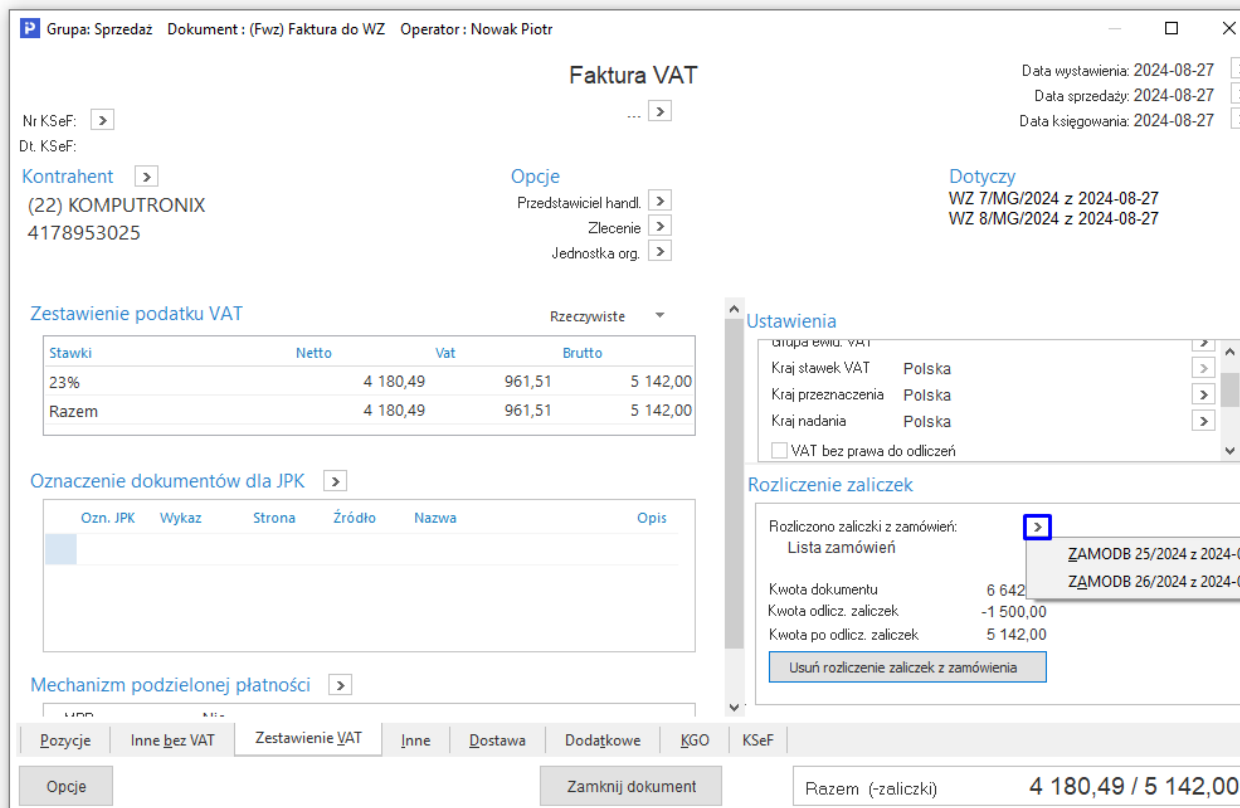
P Grupa: Sprzedaż Dokument : (Fwz) Faktura do WZ Operator : Nowak Piotr

Faktura VAT

Data wystawienia: 2024-08-27
Data sprzedaży: 2024-08-27
Data księgowania: 2024-08-27

Nr KSeF:
Dt. KSeF:

...

Kontrahent
(22) KOMPUTRONIX
4178953025

Opcje
Przedstawiciel handl.
Zlecenie
Jednostka org.

Dotyczy
WZ 7/MG/2024 z 2024-08-27
WZ 8/MG/2024 z 2024-08-27

Zestawienie podatku VAT
Rzeczywiste

| Stawki | Netto | Vat | Brutto |
|---|---|---|---|
| 23% | 4 180,49 | 961,51 | 5 142,00 |
| Razem | 4 180,49 | 961,51 | 5 142,00 |

Ustawienia
Grupa ewid. VAT
Kraj stawek VAT Polska
Kraj przeznaczenia Polska
Kraj nadania Polska
VAT bez prawa do odliczeń

Oznaczenie dokumentów dla JPK

| Ozn. JPK | Wykaz | Strona | Źródło | Nazwa | Opis |
|---|---|---|---|---|---|

Rozliczenie zaliczek
Rozliczono zaliczki z zamówień:
Lista zamówień
ZAMODB 25/2024 z 2024-0
ZAMODB 26/2024 z 2024-0
Kwota dokumentu 6 642
Kwota odlicz. zaliczek -1 500,00
Kwota po odlicz. zaliczek 5 142,00
Usuń rozliczenie zaliczek z zamówienia

Mechanizm podzielonej płatności
MPP Nie

Pozycje | Inne bez VAT | Zestawienie VAT | Inne | Dostawa | Dodatkowe | KGO | KSeF

Opcje
Zamknij dokument
Razem (-zaliczki) 4 180,49 / 5 142,00